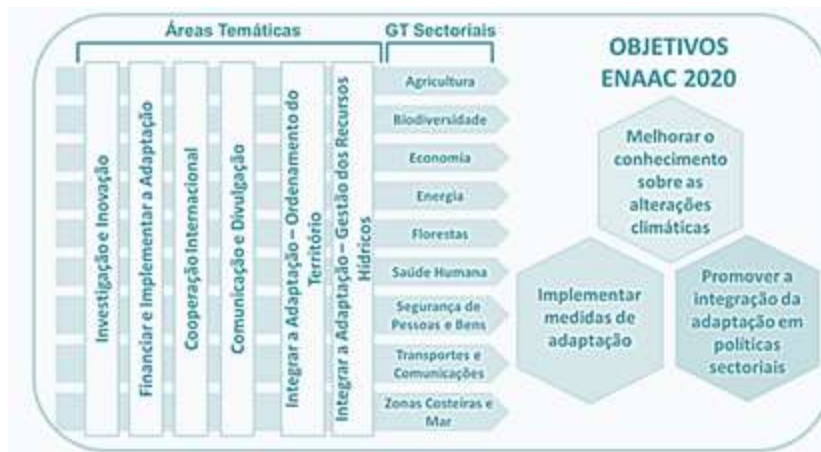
Áreas Temáticas

GT Sectoriais

Investigação e Inovação

Financiar e Implementar a Adaptação

Cooperação Internacional

Comunicação e Divulgação

Integrar a Adaptação – Ordenamento do Território

Integrar a Adaptação – Gestão dos Recursos Hídricos

Agricultura

Biodiversidade

Economia

Energia

Florestas

Saúde Humana

Segurança de Pessoas e Bens

Transportes e Comunicações

Zonas Costeiras e Mar

OBJETIVOS ENAAC 2020

Melhorar o conhecimento sobre as alterações climáticas

Implementar medidas de adaptação

Promover a integração da adaptação em políticas sectoriais